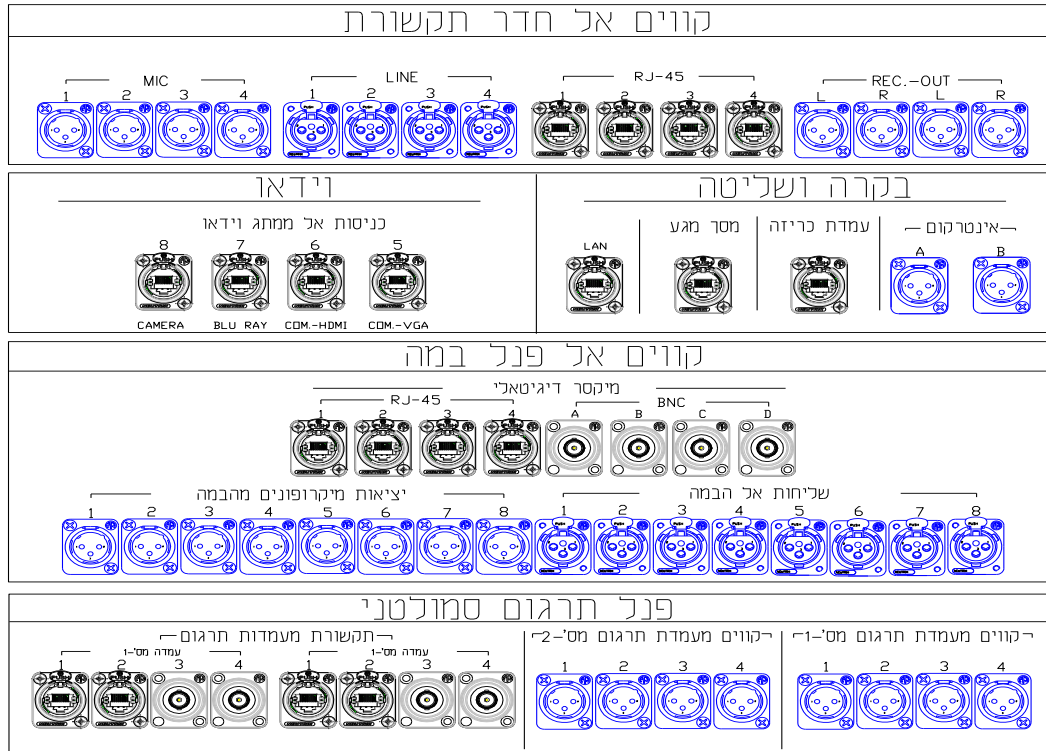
קווים אל חדר תקשורת

MIC
1 2 3 4

LINE
1 2 3 4

RJ-45
1 2 3 4

REC.-OUT
L R L R

וידאו

כניסות אל ממתג וידאו
8 7 6 5
CAMERA BLU RAY COM.-HDMI COM.-VGA

בקרה ושליטה

LAN

מסך מגע

עמדת כריזה

אינטרקום
A B

קווים אל פנל במה

מיקסר דיגיטאלי
RJ-45
1 2 3 4
BNC
A B C D

יציאות מיקרופונים מהבמה
1 2 3 4 5 6 7 8

שליחות אל הבמה
1 2 3 4 5 6 7 8

פנל תרגום סמולטני

תקשורת מעמדות תרגום
עמדה מס'-1
1 2 3 4
עמדה מס'-1
1 2 3 4

קווים מעמדת תרגום מס'-2
1 2 3 4

קווים מעמדת תרגום מס'-1
1 2 3 4